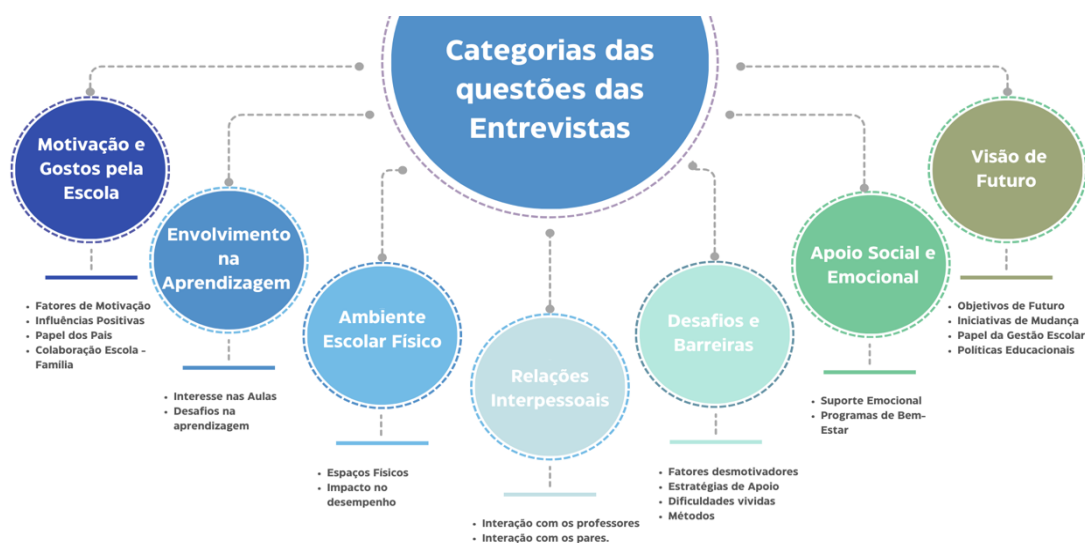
Categorias das questões das Entrevistas

Motivação e Gostos pela Escola

- Fatores de Motivação
- Influências Positivas
- Papel dos Pais
- Colaboração Escola - Família

Envolvimento na Aprendizagem

- Interesse nas Aulas
- Desafios na aprendizagem

Ambiente Escolar Físico

- Espaços Físicos
- Impacto no desempenho

Relações Interpessoais

- Interação com os professores
- Interação com os pares.

Desafios e Barreiras

- Fatores desmotivadores
- Estratégias de Apoio
- Dificuldades vividas
- Métodos

Apoio Social e Emocional

- Suporte Emocional
- Programas de Bem-Estar

Visão de Futuro

- Objetivos de Futuro
- Iniciativas de Mudança
- Papel da Gestão Escolar
- Politicas Educacionais